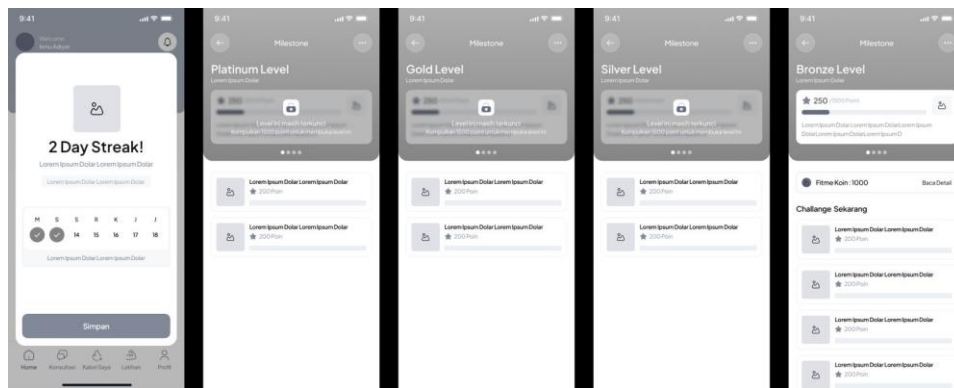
9:41

Welcome
Ibnu Adiyar

2 Day Streak!

Lorem Ipsum Dolar Lorem Ipsum Dolar

Lorem Ipsum Dolar Lorem Ipsum Dolar

| M | S | S | R | K | J | J |
|---|---|---|---|---|---|---|
|  |  | 14 | 15 | 16 | 17 | 18 |

Lorem Ipsum Dolar Lorem Ipsum Dolar

Simpan

Home Konsultasi Kabut Saya Latihan Profil

9:41

Milestone

Platinum Level

Lorem Ipsum Dolar

Level ini masih terkunci
Kumpulkan 1000 poin untuk membuka level ini

Lorem Ipsum Dolar Lorem Ipsum Dolar
200 Poin

Lorem Ipsum Dolar Lorem Ipsum Dolar
200 Poin

9:41

Milestone

Gold Level

Lorem Ipsum Dolar

Level ini masih terkunci
Kumpulkan 1000 poin untuk membuka level ini

Lorem Ipsum Dolar Lorem Ipsum Dolar
200 Poin

Lorem Ipsum Dolar Lorem Ipsum Dolar
200 Poin

9:41

Milestone

Silver Level

Lorem Ipsum Dolar

Level ini masih terkunci
Kumpulkan 1000 poin untuk membuka level ini

Lorem Ipsum Dolar Lorem Ipsum Dolar
200 Poin

Lorem Ipsum Dolar Lorem Ipsum Dolar
200 Poin

9:41

Milestone

Bronze Level

Lorem Ipsum Dolar

250 /1000 Poin

Lorem Ipsum Dolar Lorem Ipsum Dolar Lorem Ipsum Dolar Lorem Ipsum Dolar Lorem Ipsum D

Fitme Koin : 1000
Baca Detail

Challange Sekarang

Lorem Ipsum Dolar Lorem Ipsum Dolar
200 Poin

Lorem Ipsum Dolar Lorem Ipsum Dolar
200 Poin

Lorem Ipsum Dolar Lorem Ipsum Dolar
200 Poin

Lorem Ipsum Dolar Lorem Ipsum Dolar
200 Poin